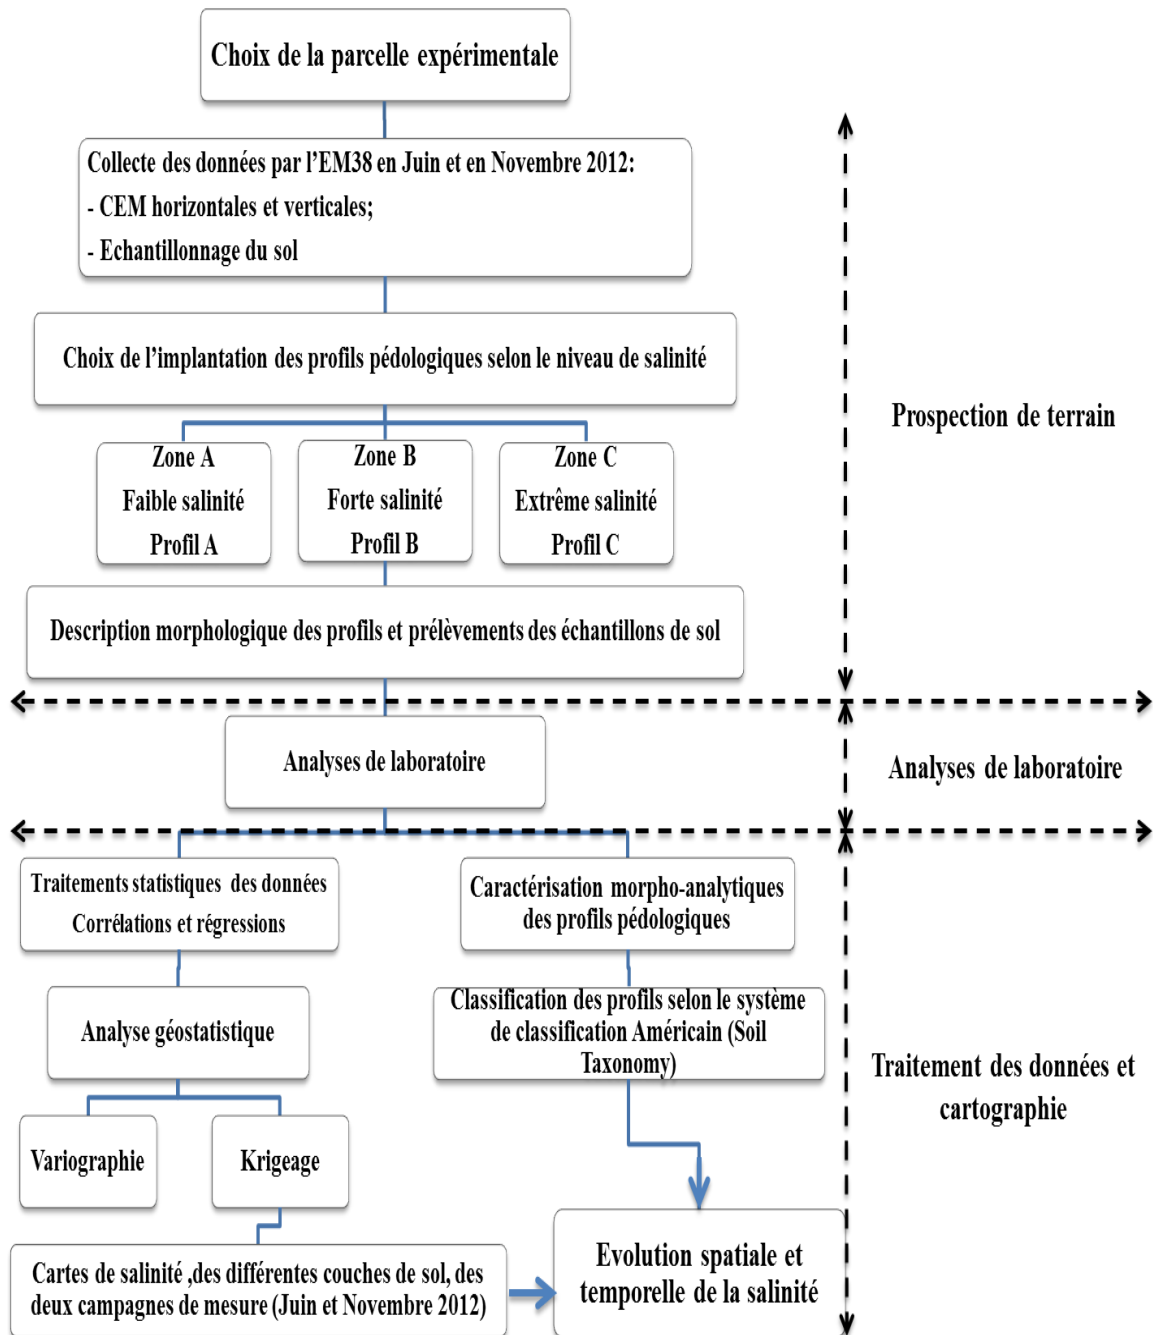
Choix de la parcelle expérimentale

Collecte des données par l'EM38 en Juin et en Novembre 2012:
- CEM horizontales et verticales;
- Echantillonnage du sol

Choix de l'implantation des profils pédologiques selon le niveau de salinité

Zone A
Faible salinité
Profil A

Zone B
Forte salinité
Profil B

Zone C
Extrême salinité
Profil C

Description morphologique des profils et prélèvements des échantillons de sol

Prospection de terrain

Analyses de laboratoire

Analyses de laboratoire

Traitements statistiques des données
Corrélations et régressions

Caractérisation morpho-analytiques des profils pédologiques

Analyse géostatistique

Classification des profils selon le système de classification Américain (Soil Taxonomy)

Traitement des données et cartographie

Variographie

Krigeage

Cartes de salinité ,des différentes couches de sol, des deux campagnes de mesure (Juin et Novembre 2012)

Evolution spatiale et temporelle de la salinité